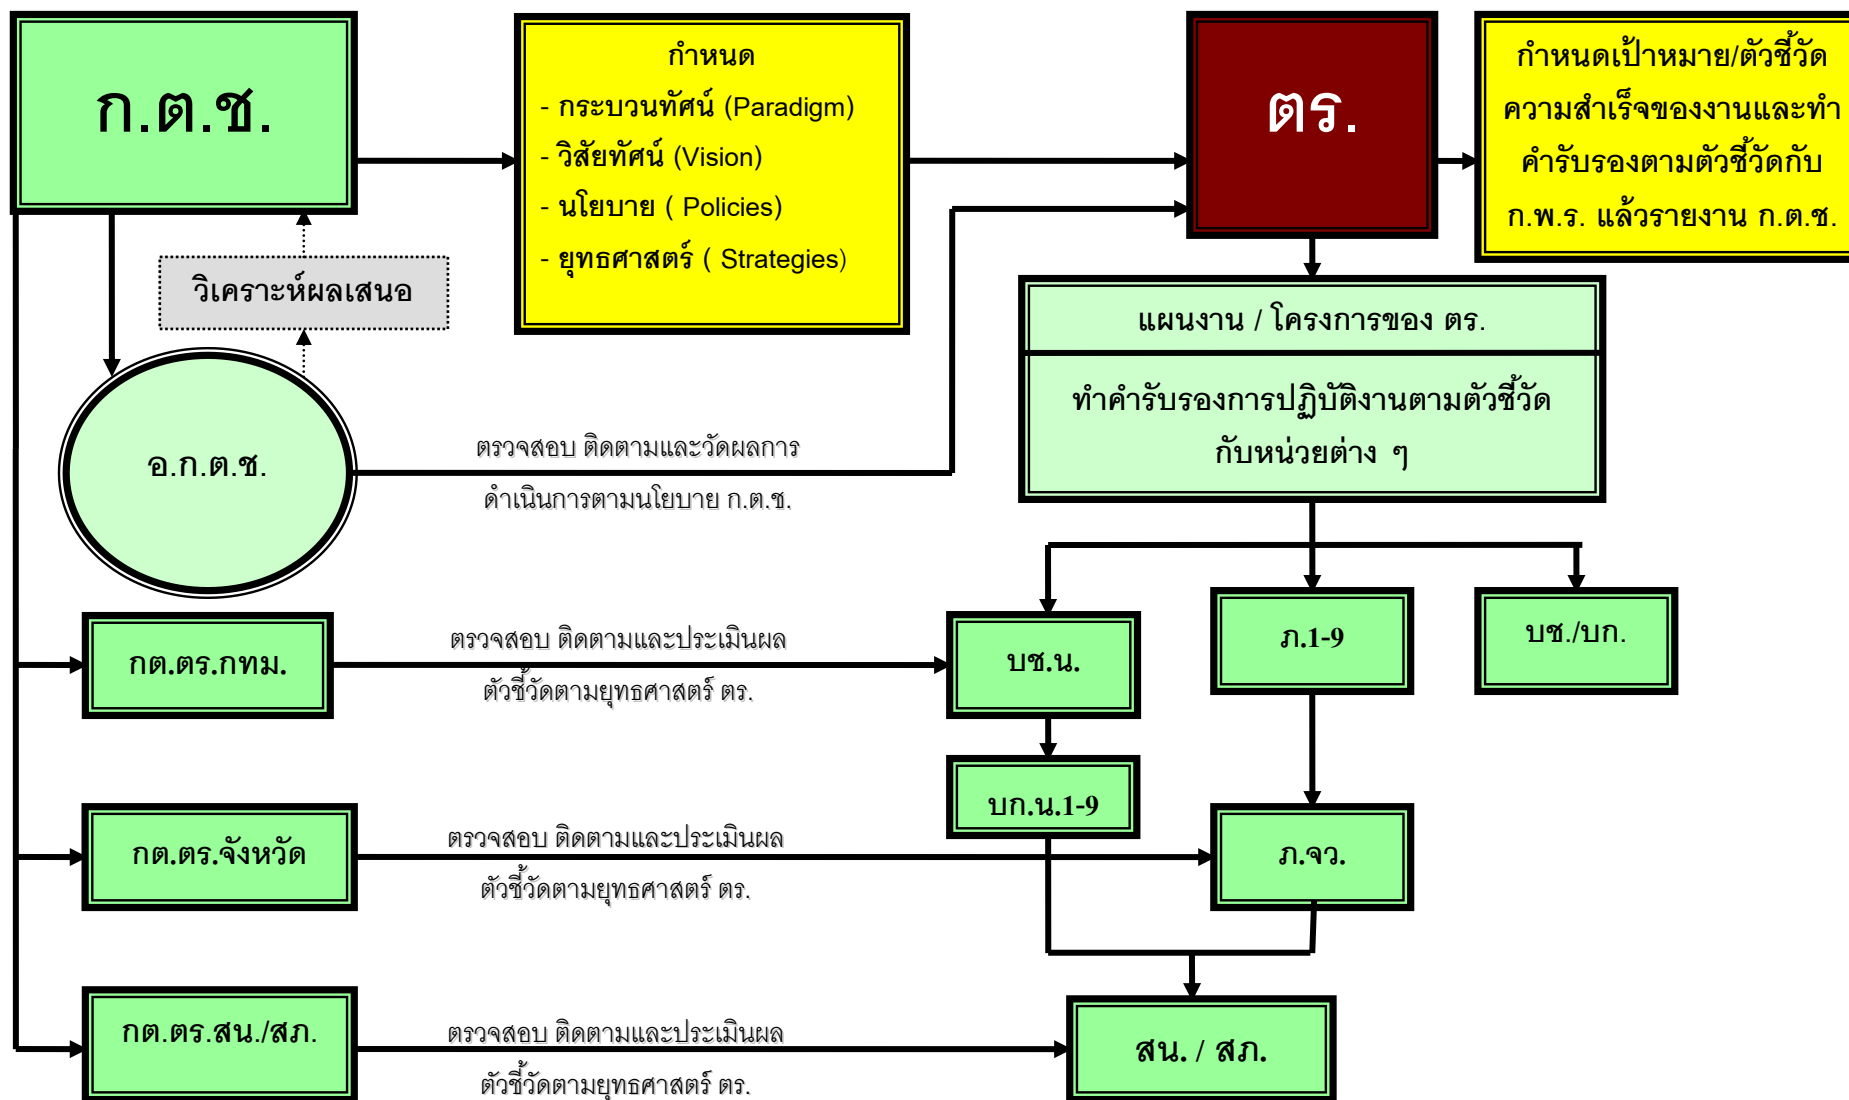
ก.ต.ช.

กำหนด
- กระบวนทัศน์ (Paradigm)
- วิสัยทัศน์ (Vision)
- นโยบาย ( Policies)
- ยุทธศาสตร์ ( Strategies)

ตร.

กำหนดเป้าหมาย/ตัวชี้วัดความสำเร็จของงานและทำคำรับรองตามตัวชี้วัดกับ ก.พ.ร. แล้วรายงาน ก.ต.ช.

วิเคราะห์ผลเสนอ

อ.ก.ต.ช.

ตรวจสอบ ติดตามและวัดผลการดำเนินการตามนโยบาย ก.ต.ช.

แผนงาน / โครงการของ ตร.

ทำคำรับรองการปฏิบัติงานตามตัวชี้วัดกับหน่วยต่าง ๆ

กต.ตร.กทม.

ตรวจสอบ ติดตามและประเมินผลตัวชี้วัดตามยุทธศาสตร์ ตร.

บช.น.

ภ.1-9

บช./บก.

บก.น.1-9

กต.ตร.จังหวัด

ตรวจสอบ ติดตามและประเมินผลตัวชี้วัดตามยุทธศาสตร์ ตร.

ภ.จว.

กต.ตร.สน./สภ.

ตรวจสอบ ติดตามและประเมินผลตัวชี้วัดตามยุทธศาสตร์ ตร.

สน. / สภ.